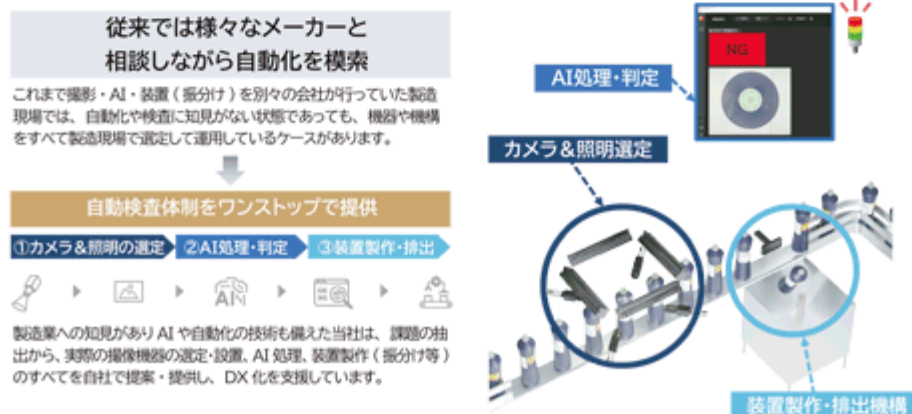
従来では様々なメーカーと
相談しながら自動化を模索

これまで撮影・AI・装置（振分け）を別々の会社が行っていた製造現場では、自動化や検査に知見がない状態であっても、機器や機構をすべて製造現場で選定して運用しているケースがあります。

自動検査体制をワンストップで提供

①カメラ＆照明の選定　②AI処理・判定　③装置製作・排出

製造業への知見がありAIや自動化の技術も備えた当社は、課題の抽出から、実際の撮像機器の選定・設置、AI処理、装置製作（振分け等）のすべてを自社で提案・提供し、DX化を支援しています。

AI処理・判定

NG

カメラ＆照明選定

装置製作・排出機構